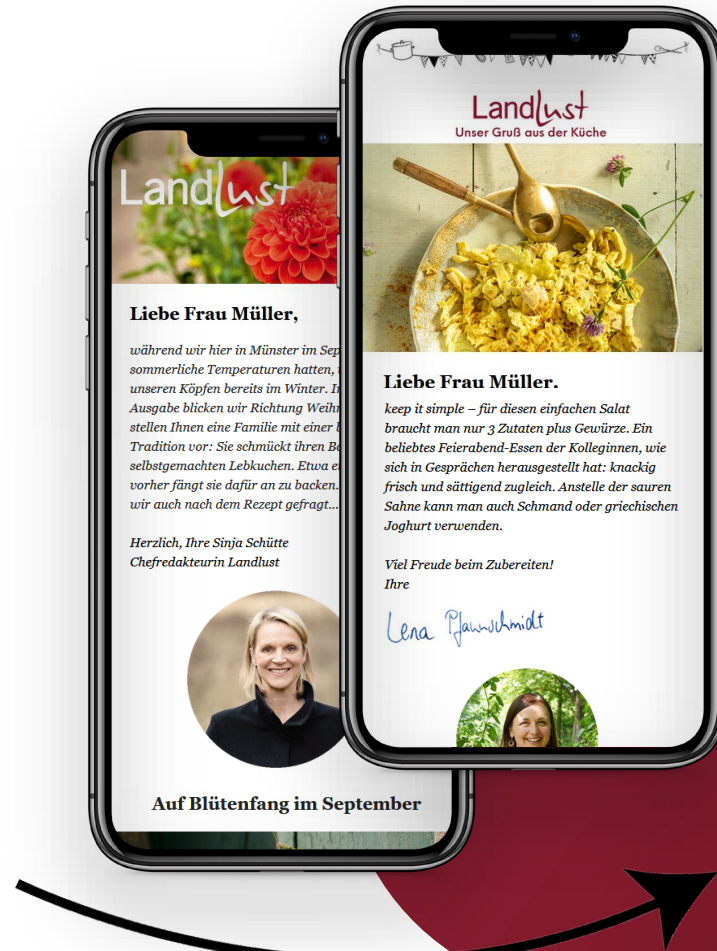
Landlust

Liebe Frau Müller,

während wir hier in Münster im Sep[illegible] sommerliche Temperaturen hatten, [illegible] unseren Köpfen bereits im Winter. I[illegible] Ausgabe blicken wir Richtung Weihn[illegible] stellen Ihnen eine Familie mit einer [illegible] Tradition vor: Sie schmückt ihren B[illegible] selbstgemachten Lebkuchen. Etwa e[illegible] vorher fängt sie dafür an zu backen. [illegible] wir auch nach dem Rezept gefragt...

Herzlich, Ihre Sinja Schütte
Chefredakteurin Landlust

Auf Blütenfang im September

Landlust
Unser Gruß aus der Küche

Liebe Frau Müller.

keep it simple – für diesen einfachen Salat braucht man nur 3 Zutaten plus Gewürze. Ein beliebtes Feierabend-Essen der Kolleginnen, wie sich in Gesprächen herausgestellt hat: knackig frisch und sättigend zugleich. Anstelle der sauren Sahne kann man auch Schmand oder griechischen Joghurt verwenden.

Viel Freude beim Zubereiten!
Ihre

Lena Pfannschmidt